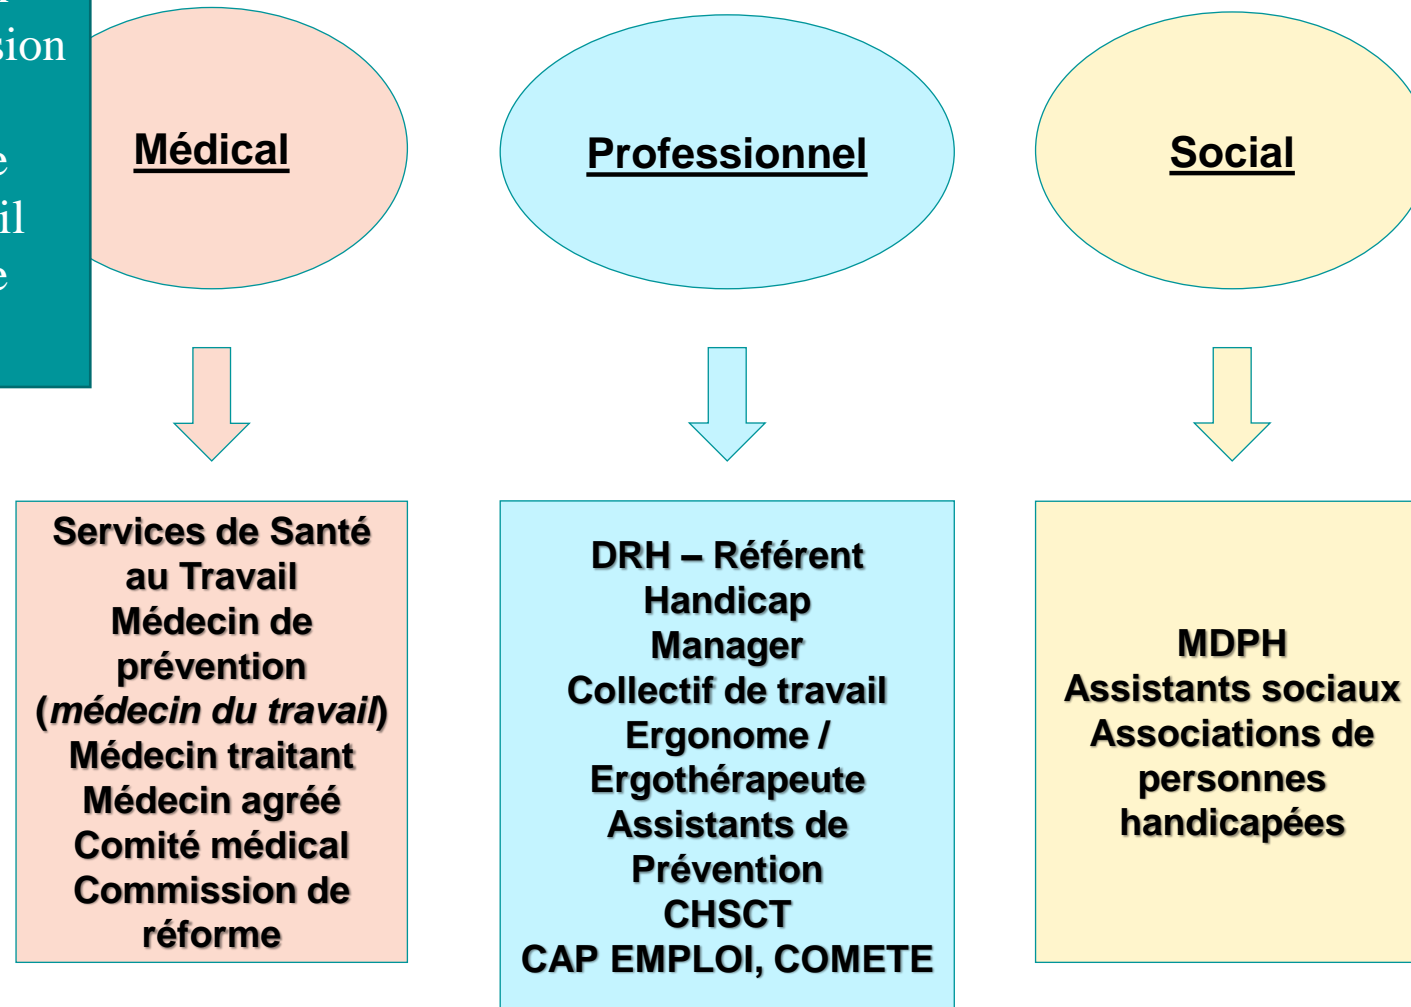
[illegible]sion
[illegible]e
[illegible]il
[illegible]e

Médical

Professionnel

Social

Services de Santé au Travail
Médecin de prévention
(*médecin du travail*)
Médecin traitant
Médecin agréé
Comité médical
Commission de réforme

DRH – Référent Handicap
Manager
Collectif de travail
Ergonome / Ergothérapeute
Assistants de Prévention
CHSCT
CAP EMPLOI, COMETE

MDPH
Assistants sociaux
Associations de personnes handicapées